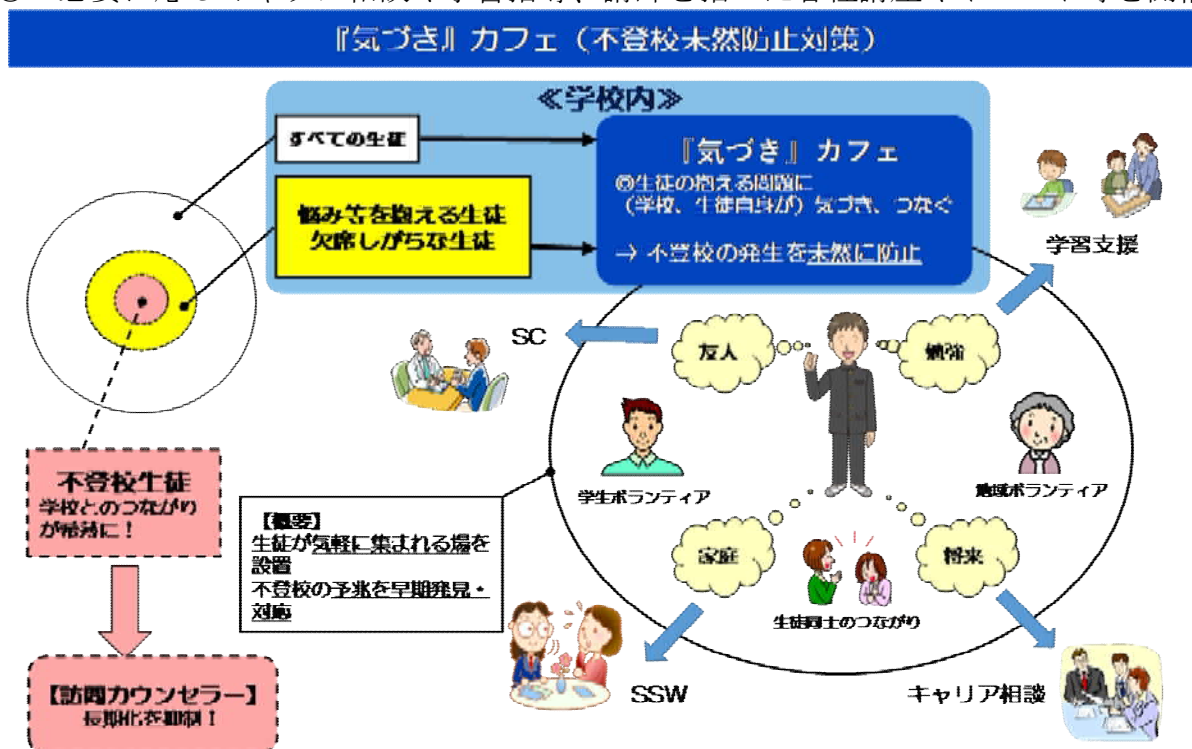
『気づき』カフェ（不登校未然防止対策）

≪学校内≫

すべての生徒

悩み等を抱える生徒
欠席しがちな生徒

『気づき』カフェ
◎生徒の抱える問題に
（学校、生徒自身が）気づき、つなぐ
→ 不登校の発生を未然に防止

学習支援

SC

友人

勉強

学生ボランティア

地域ボランティア

不登校生徒
学校とのつながりが希薄に！

【概要】
生徒が気軽に集まれる場を設置
不登校の予兆を早期発見・対応

家庭

将来

生徒同士のつながり

【訪問カウンセラー】
長期化を抑制！

SSW

キャリア相談